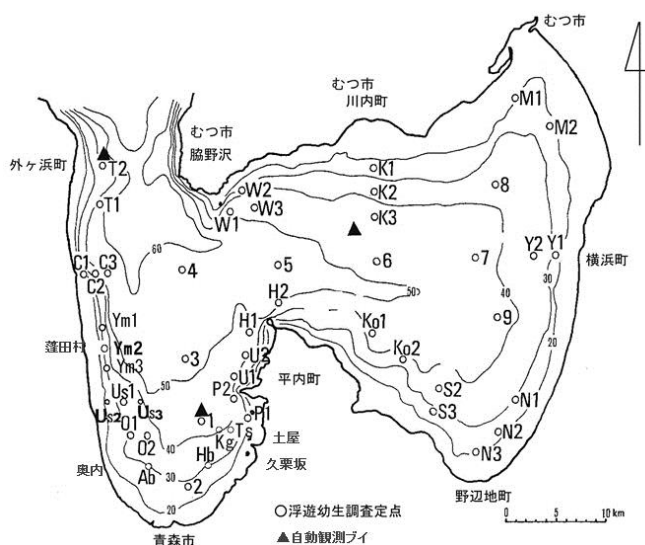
むつ市
むつ市
川内町
むつ市
脇野沢
外ヶ浜町
T2
T1
W2
W3
W1
K1
K2
K3
M1
M2
8
7
Y2
Y1
横浜町
C1
C3
C2
60
4
5
6
50
40
30
20
H2
H1
Ko1
Ko2
9
Ym1
Ym2
Ym3
蓬田村
3
U2
U1
平内町
P2
P1
Us1
Us2
Us3
1
O1
O2
Kg
Ts
土屋
S2
S3
N1
N2
N3
奥内
Ab
Hb
2
久栗坂
30
40
50
20
○浮遊幼生調査定点
▲自動観測ブイ
青森市
野辺地町
0
5
10 km